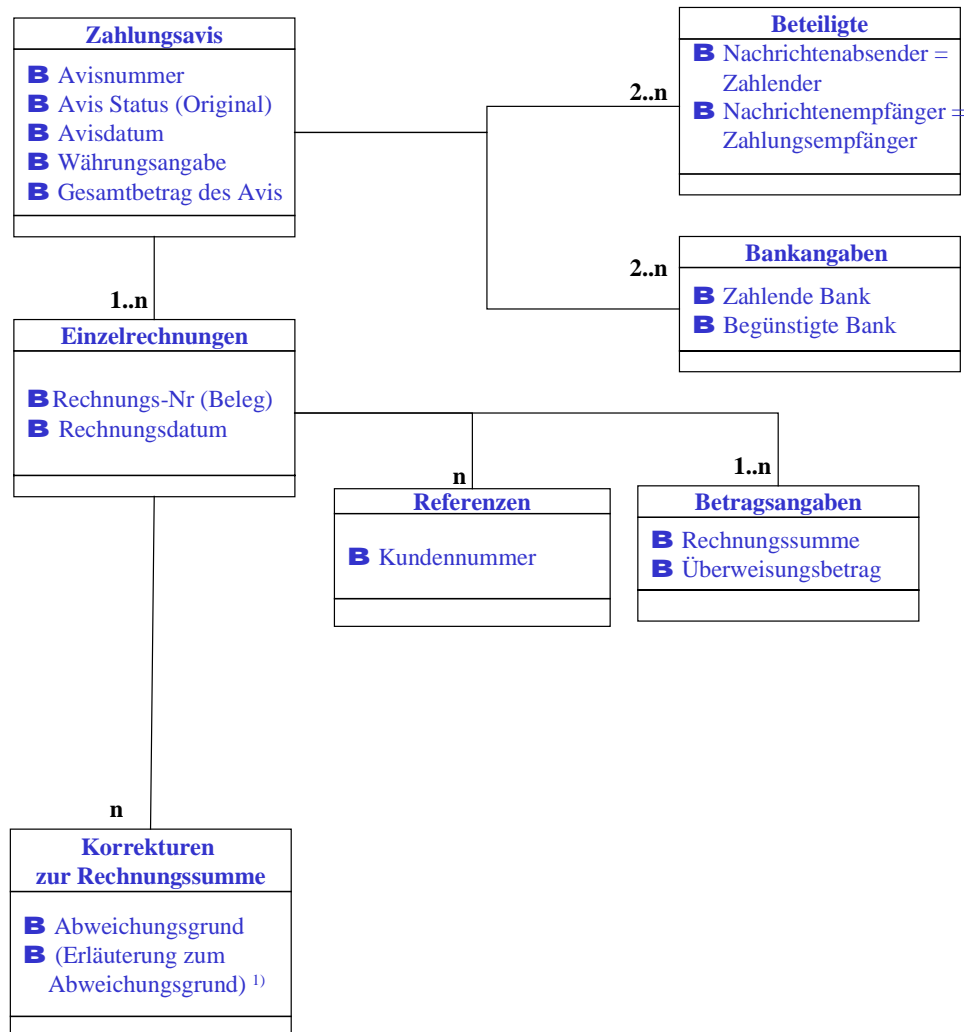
**Zahlungsavis**

B Avisnummer
B Avis Status (Original)
B Avisdatum
B Währungsangabe
B Gesamtbetrag des Avis

2..n

**Beteiligte**

B Nachrichtenabsender = Zahlender
B Nachrichtenempfänger = Zahlungsempfänger

2..n

**Bankangaben**

B Zahlende Bank
B Begünstigte Bank

1..n

**Einzelrechnungen**

B Rechnungs-Nr (Beleg)
B Rechnungsdatum

n

**Referenzen**

B Kundennummer

1..n

**Betragsangaben**

B Rechnungssumme
B Überweisungsbetrag

n

**Korrekturen zur Rechnungssumme**

B Abweichungsgrund
B (Erläuterung zum Abweichungsgrund) $^{1)}$